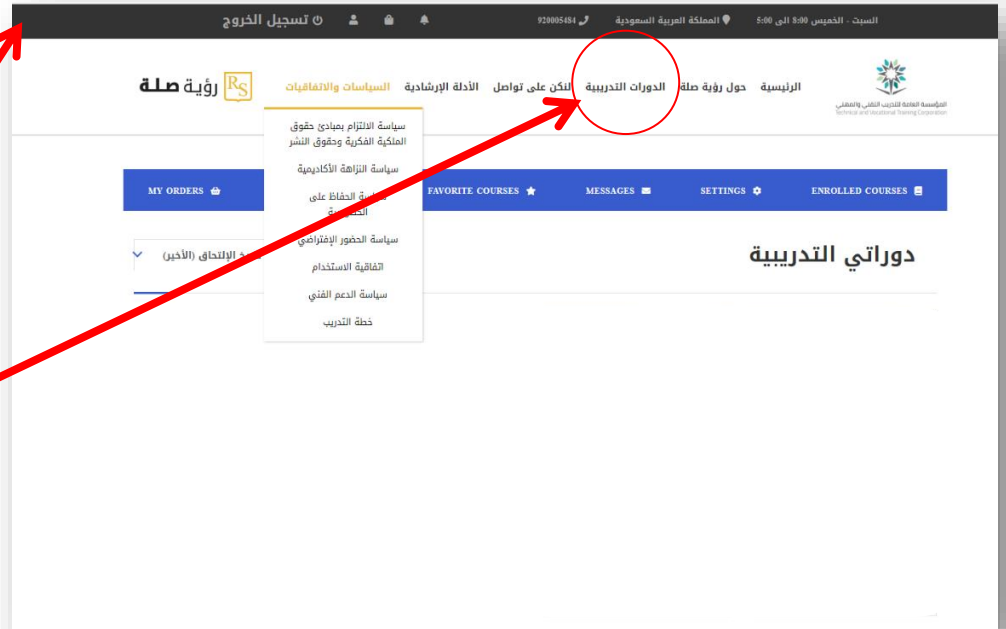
السبت - الخميس 8:00 الى 5:00 المملكة العربية السعودية 920005484 تسجيل الخروج

المؤسسة العامة للتدريب التقني والمهني
Technical and Vocational Training Corporation

الرئيسية حول رؤية صلة الدورات التدريبية لنكن على تواصل الأدلة الإرشادية السياسات والاتفاقيات

RS رؤية صلة

سياسة الالتزام بمبادئ حقوق الملكية الفكرية وحقوق النشر
سياسة النزاهة الأكاديمية
سياسة الحفاظ على الخصوصية
سياسة الحضور الإفتراضي
اتفاقية الاستخدام
سياسة الدعم الفني
خطة التدريب

MY ORDERS FAVORITE COURSES MESSAGES SETTINGS ENROLLED COURSES

دوراتي التدريبية

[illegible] الإلتحاق (الأخير)